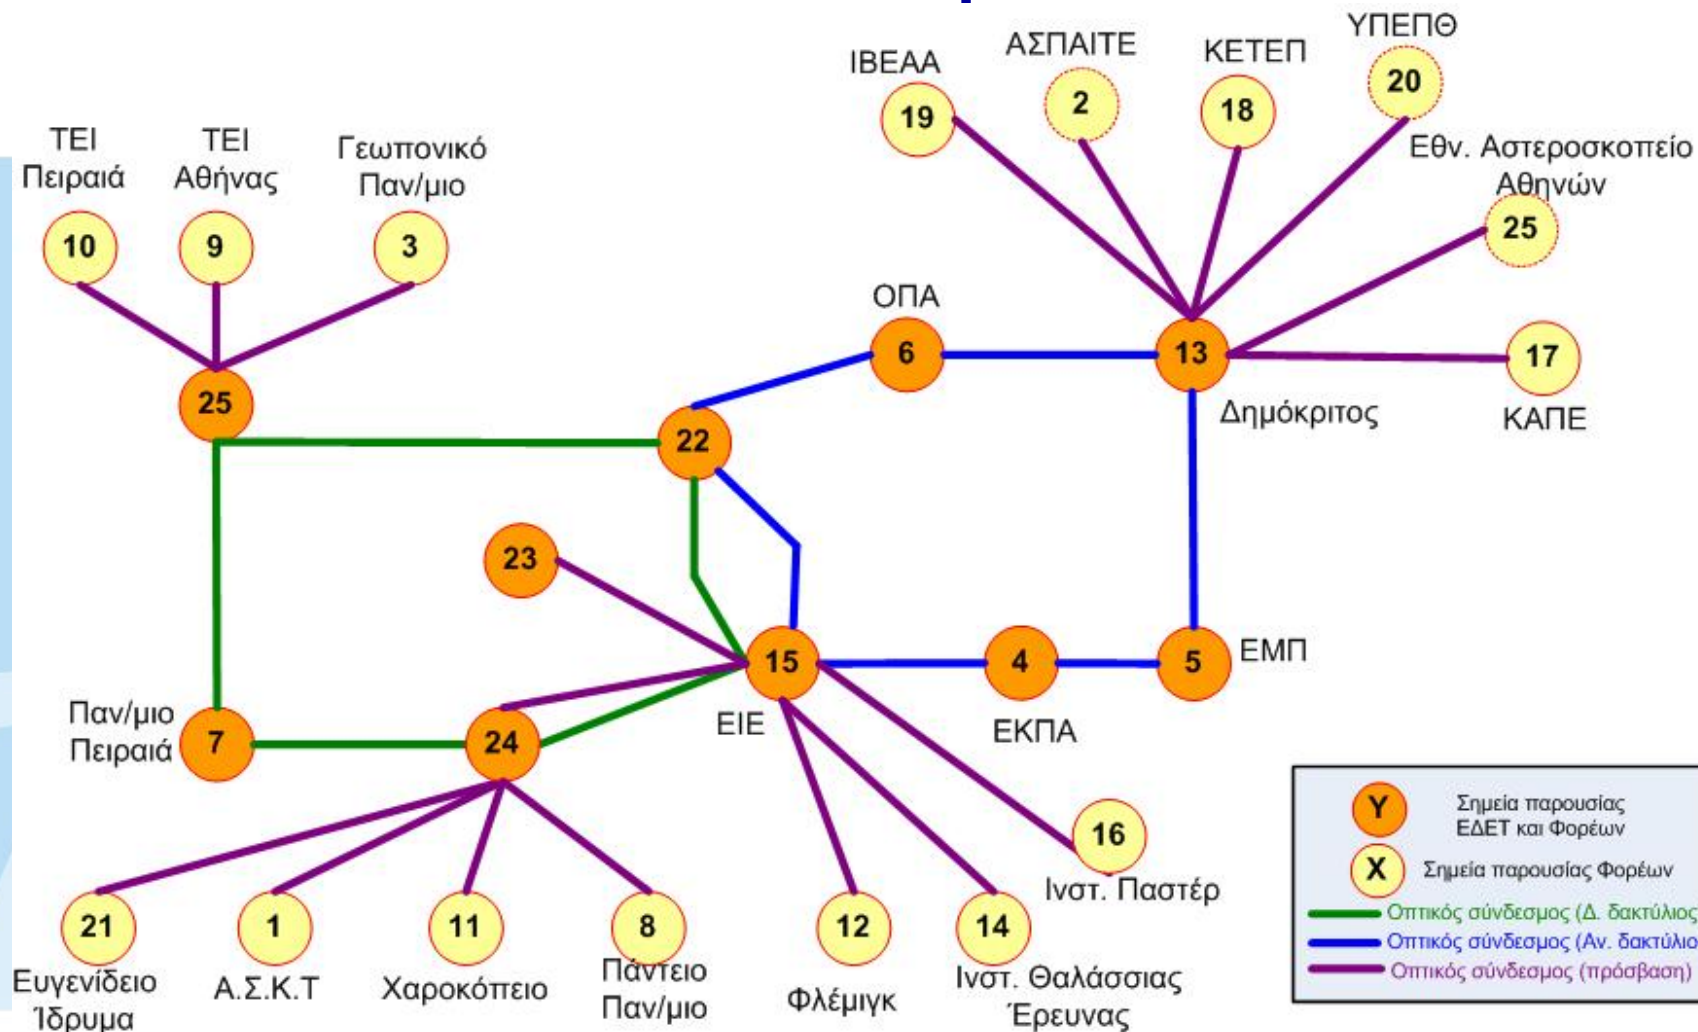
ΙΒΕΑΑ
19
ΑΣΠΑΙΤΕ
2
ΚΕΤΕΠ
18
ΥΠΕΠΘ
20
Εθν. Αστεροσκοπείο Αθηνών
25

ΤΕΙ Πειραιά
10
ΤΕΙ Αθήνας
9
Γεωπονικό Παν/μιο
3

25
ΟΠΑ
6
13
Δημόκριτος
17
ΚΑΠΕ
22
23
15
ΕΙΕ
4
ΕΚΠΑ
5
ΕΜΠ
Παν/μιο Πειραιά
7
24
16
Ινστ. Παστέρ

21
Ευγενίδειο Ίδρυμα
1
Α.Σ.Κ.Τ
11
Χαροκόπειο
8
Πάντειο Παν/μιο
12
Φλέμιγκ
14
Ινστ. Θαλάσσιας Έρευνας

Y Σημεία παρουσίας ΕΔΕΤ και Φορέων
X Σημεία παρουσίας Φορέων
Οπτικός σύνδεσμος (Δ. δακτύλιος
Οπτικός σύνδεσμος (Αν. δακτύλιο
Οπτικός σύνδεσμος (πρόσβαση)